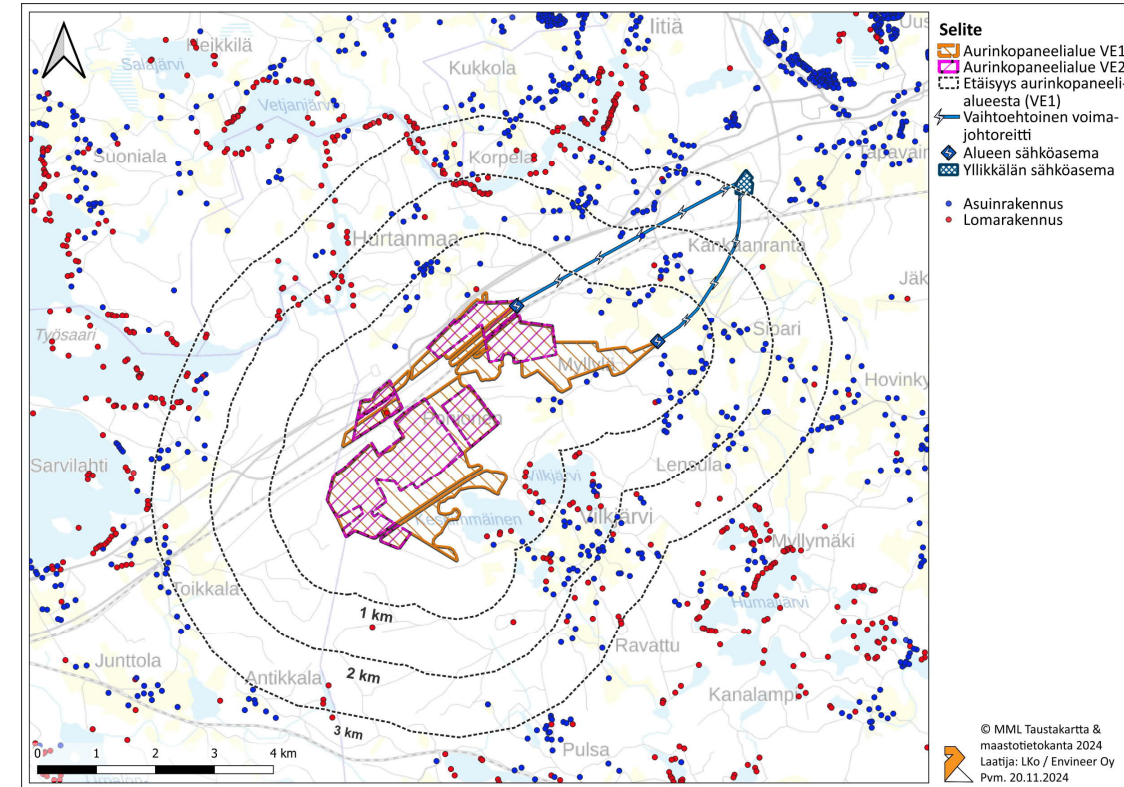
Selite
Aurinkopaneelialue VE1
Aurinkopaneelialue VE2
Etäisyys aurinkopaneelialueesta (VE1)
Vaihtoehtoinen voimajohtoreitti
Alueen sähköasema
Yllikkälän sähköasema
Asuinrakennus
Lomarakennus

Iitiä
Heikkilä
Salajärvi
Kukkola
Vetjanjärvi
Suoniala
Korpela
Tapavaini
Hurtanmaa
Kankaanranta
Jäk
Työsaari
Sipari
Myllylä
Hovinky
Sarvilahti
Vilkjärvi
Lensula
Kesämmäinen
Ilkjärvi
Myllymäki
Toikkala
Humaljärvi
1 km
Ravattu
Junttola
2 km
Antikkala
Kanalampi
3 km
Pulsa
0
1
2
3
4 km

© MML Taustakartta & maastotietokanta 2024
Laatija: LKo / Envineer Oy
Pvm. 20.11.2024